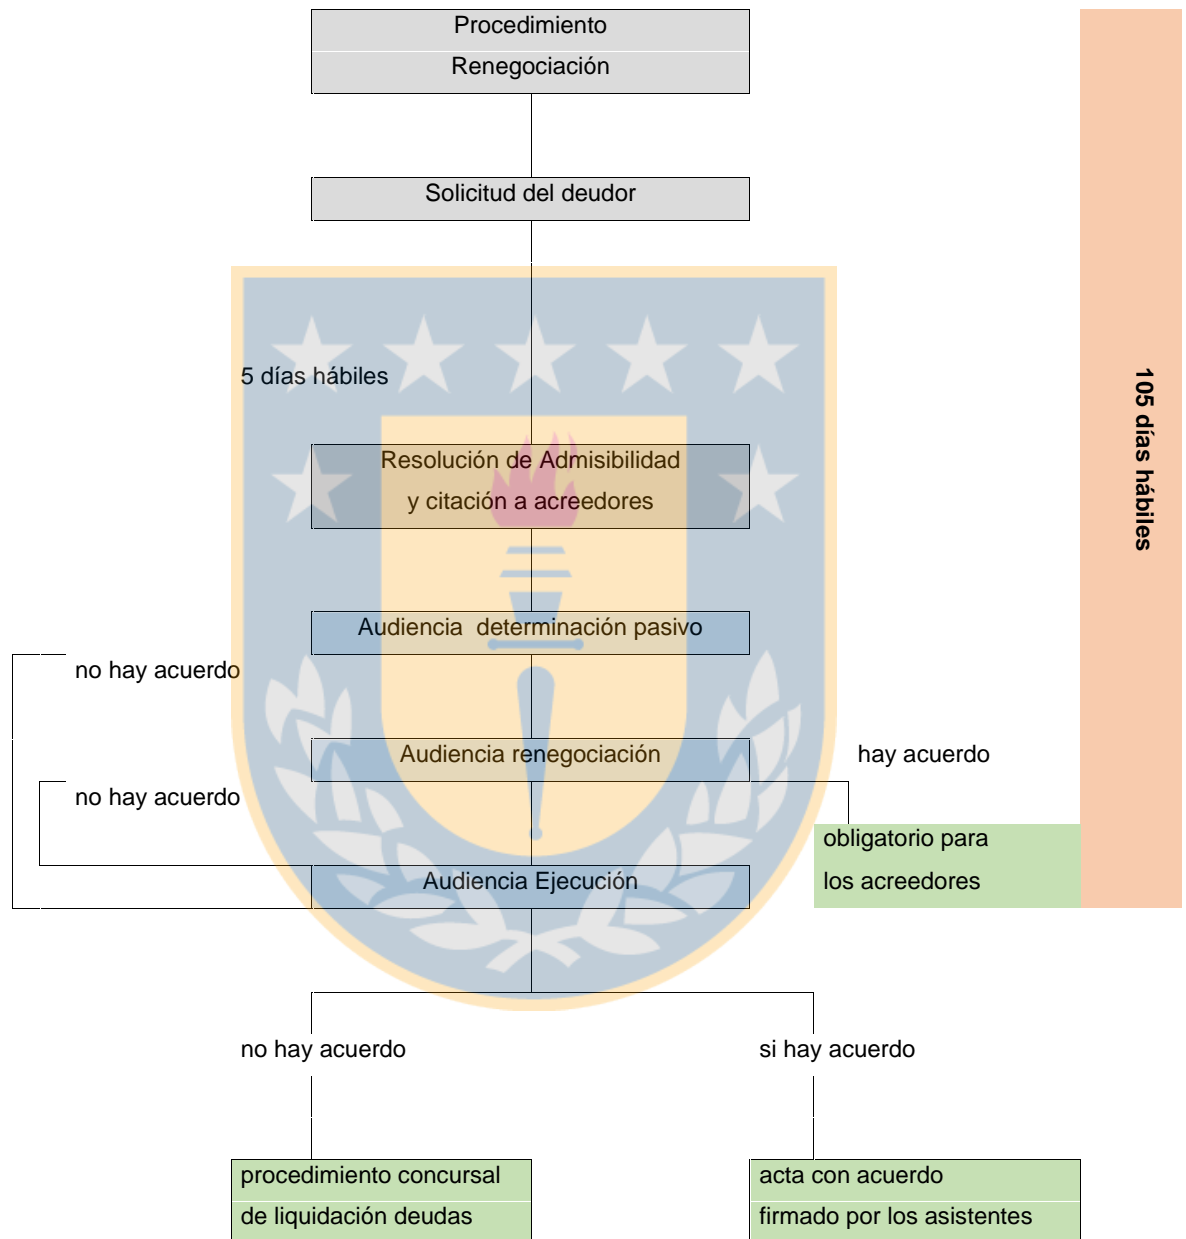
Procedimiento
Renegociación

Solicitud del deudor

5 días hábiles

Resolución de Admisibilidad
y citación a acreedores

Audiencia determinación pasivo

no hay acuerdo

Audiencia renegociación

hay acuerdo

no hay acuerdo

obligatorio para
los acreedores

Audiencia Ejecución

105 días hábiles

no hay acuerdo

si hay acuerdo

procedimiento concursal
de liquidación deudas

acta con acuerdo
firmado por los asistentes